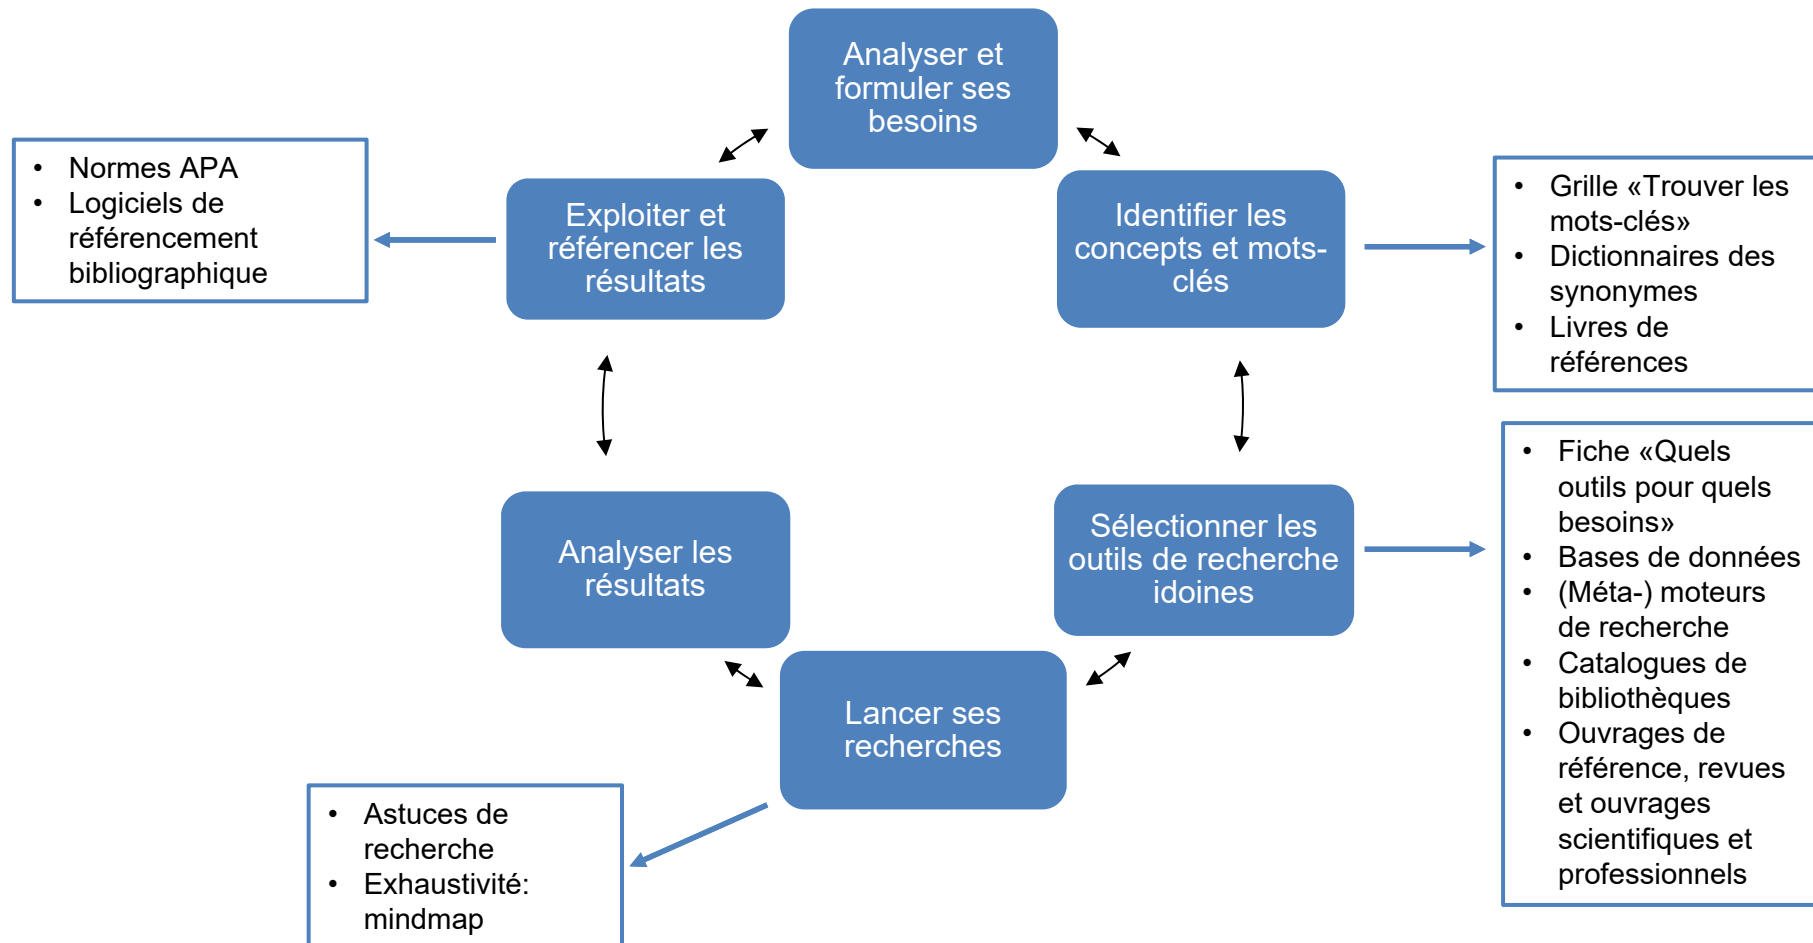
Analyser et formuler ses besoins

Identifier les concepts et mots-clés

- Grille «Trouver les mots-clés»
- Dictionnaires des synonymes
- Livres de références

Sélectionner les outils de recherche idoines

- Fiche «Quels outils pour quels besoins»
- Bases de données
- (Méta-) moteurs de recherche
- Catalogues de bibliothèques
- Ouvrages de référence, revues et ouvrages scientifiques et professionnels

Lancer ses recherches

- Astuces de recherche
- Exhaustivité: mindmap

Analyser les résultats

Exploiter et référencer les résultats

- Normes APA
- Logiciels de référencement bibliographique